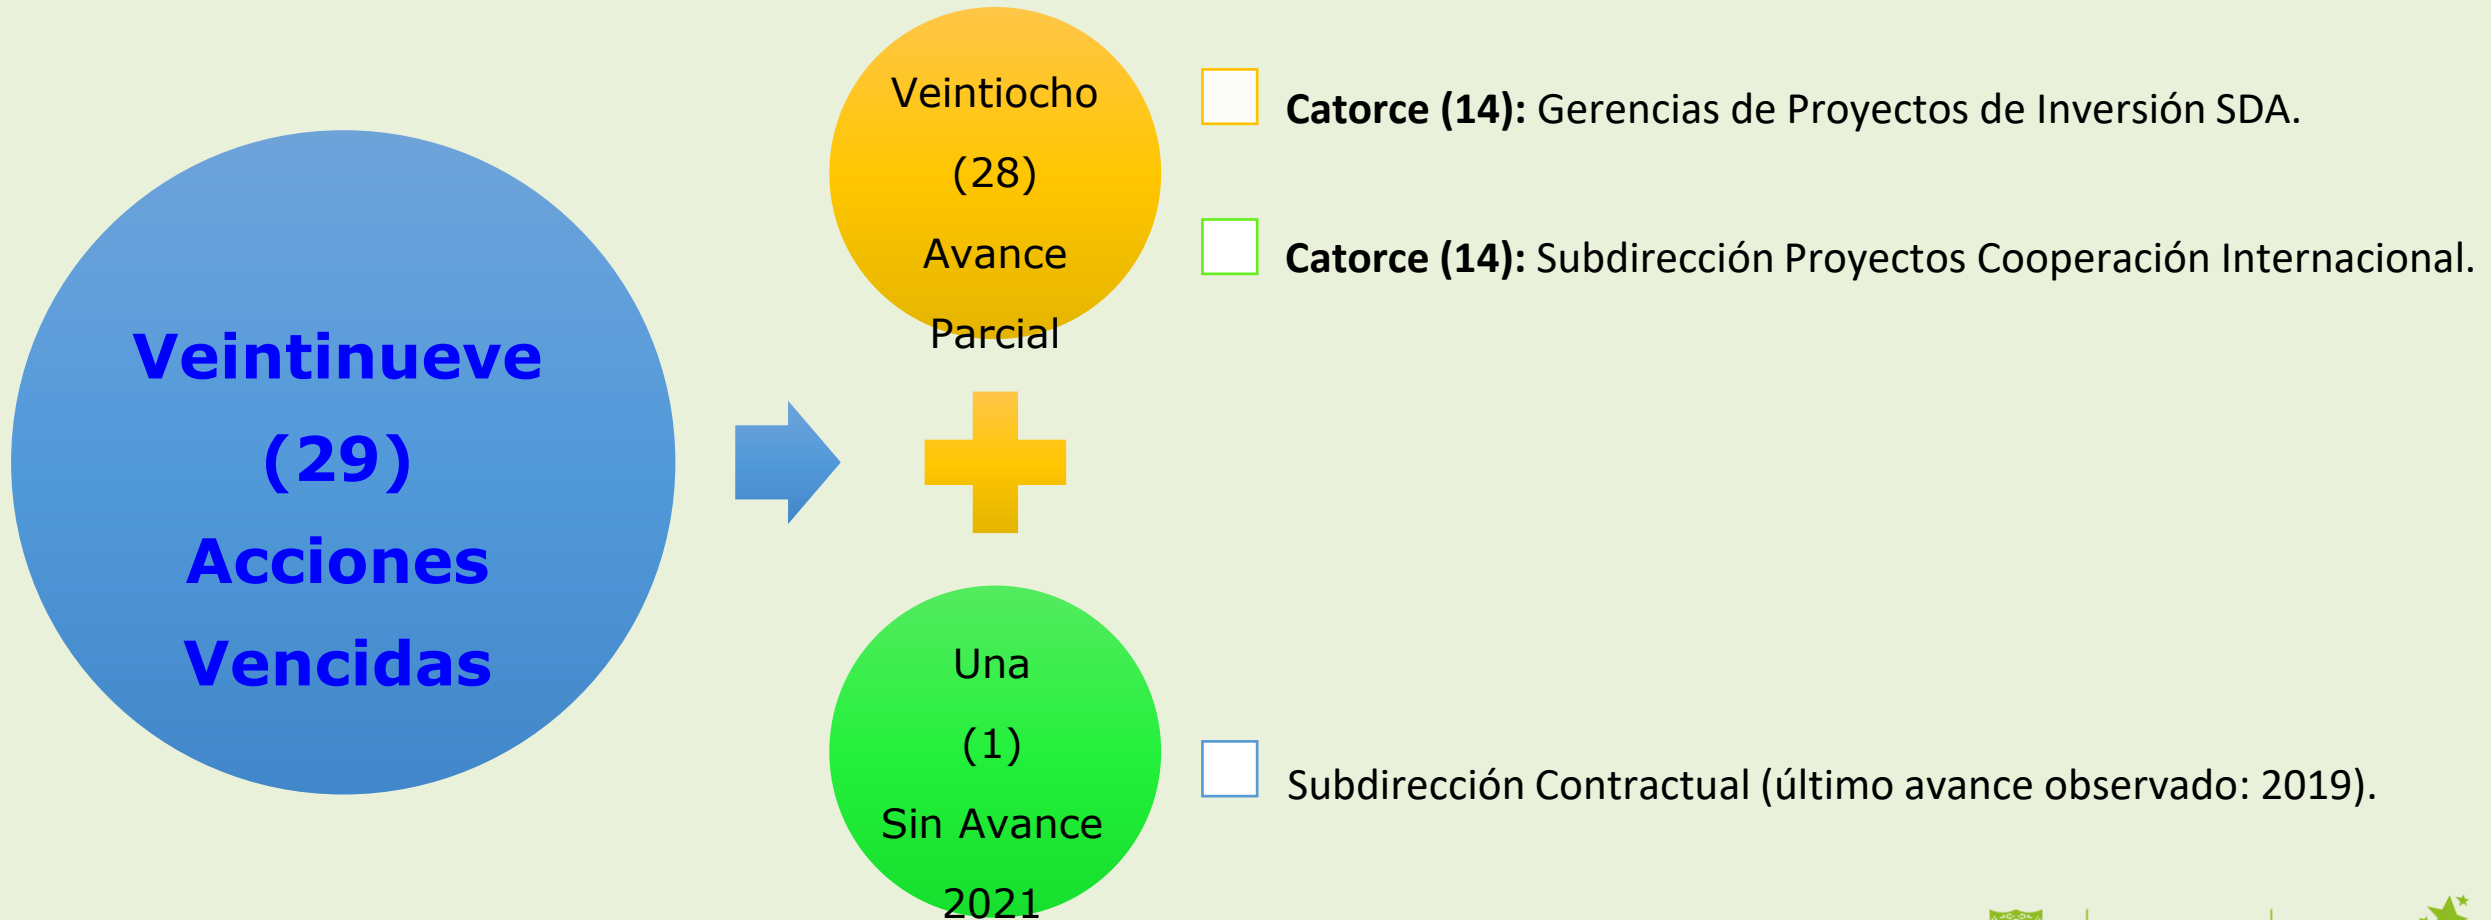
Veintinueve (29) Acciones Vencidas

Veintiocho (28) Avance Parcial

Una (1) Sin Avance 2021

**Catorce (14):** Gerencias de Proyectos de Inversión SDA.

**Catorce (14):** Subdirección Proyectos Cooperación Internacional.

Subdirección Contractual (último avance observado: 2019).